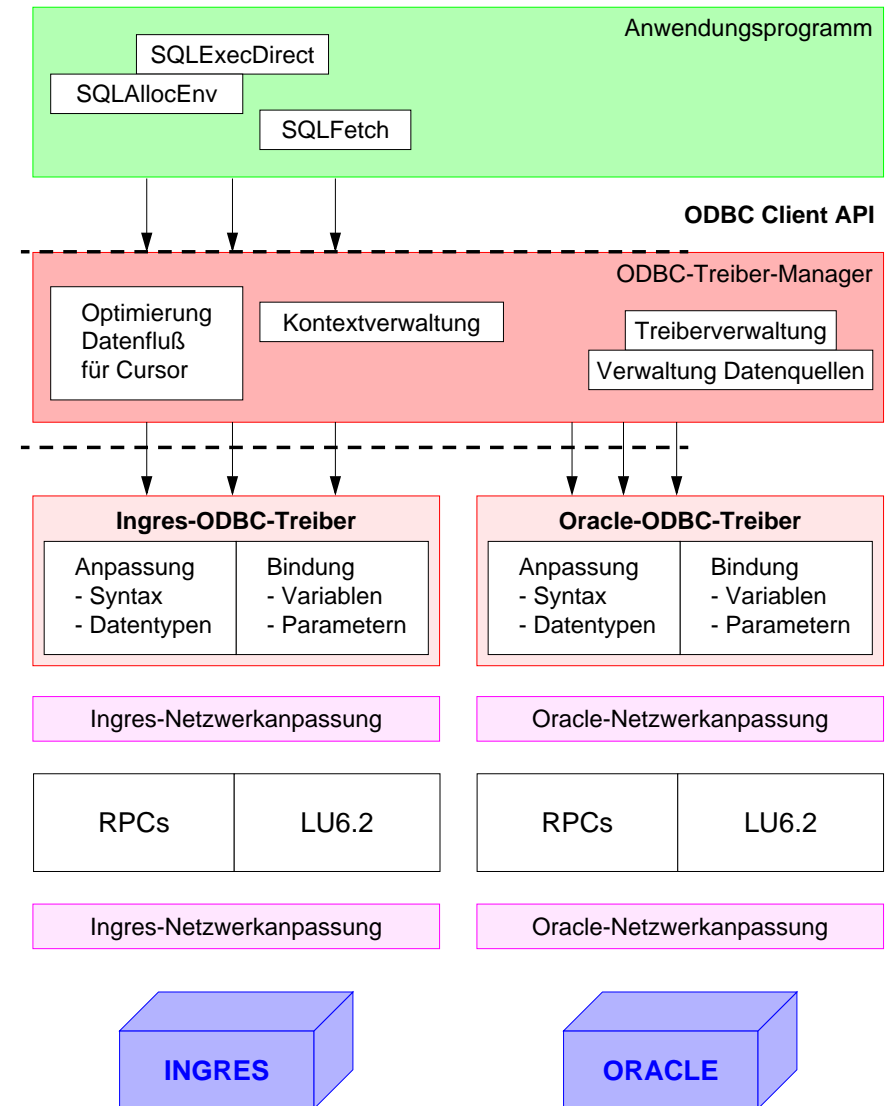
Anwendungsprogramm

SQLExecDirect

SQLAllocEnv

SQLFetch

ODBC Client API

ODBC-Treiber-Manager

Optimierung Datenfluß für Cursor

Kontextverwaltung

Treiberverwaltung

Verwaltung Datenquellen

**Ingres-ODBC-Treiber**

| Anpassung<br>- Syntax<br>- Datentypen | Bindung<br>- Variablen<br>- Parametern |
|---|---|

**Oracle-ODBC-Treiber**

| Anpassung<br>- Syntax<br>- Datentypen | Bindung<br>- Variablen<br>- Parametern |
|---|---|

Ingres-Netzwerkanpassung

Oracle-Netzwerkanpassung

| RPCs | LU6.2 |
|---|---|

| RPCs | LU6.2 |
|---|---|

Ingres-Netzwerkanpassung

Oracle-Netzwerkanpassung

INGRES

ORACLE